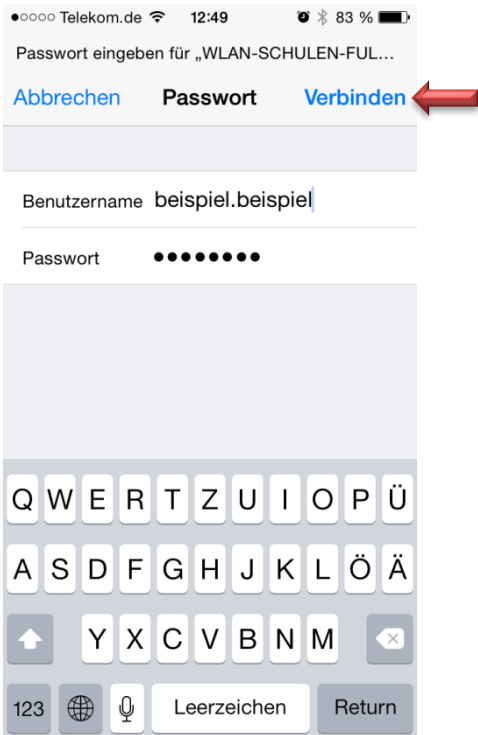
●○○○○ Telekom.de 12:49 83 %

Passwort eingeben für „WLAN-SCHULEN-FUL...

Abbrechen Passwort Verbinden

Benutzername beispiel.beispiel

Passwort ●●●●●●●●

Q W E R T Z U I O P Ü

A S D F G H J K L Ö Ä

Y X C V B N M

123 Leerzeichen Return